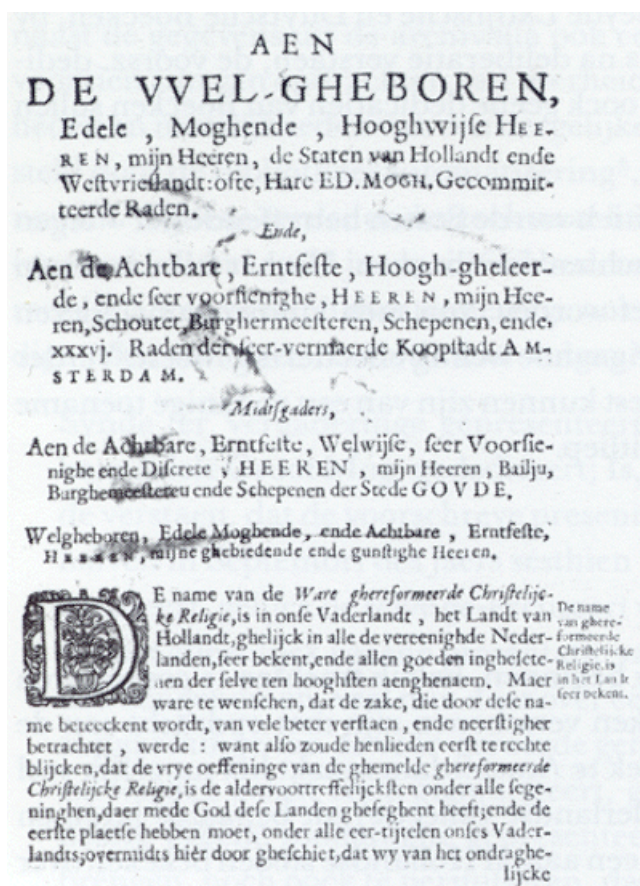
AEN
DE VVEL-GHEBOREN,
Edele, Moghende, Hooghwijse HEEREN, mijn Heeren, de Staten van Hollandt ende Westvrieslandt: ofte, Hare ED. MOGH. Gecommitteerde Raden.

Ende,

Aen de Achtbare, Erntfeste, Hoogh-gheleerde, ende seer voorsienighe, HEEREN, mijn Heeren, Schoutet, Burghermeesteren, Schepenen, ende, xxxvj. Raden der seer-vermaerde Koopstadt AMSTERDAM.

Midsgaders,

Aen de Achtbare, Erntfeste, Welwijse, seer Voorsienighe ende Discrete, HEEREN, mijn Heeren, Bailju, Burghemeesteren ende Schepenen der Stede GOVDE.

Welgheboren, Edele Moghende, ende Achtbare, Erntfeste, HEEREN, mijne ghebiedende ende gunstighe Heeren.

DE name van de Ware ghereformeerde Christelijcke Religie, is in onse Vaderlandt, het Landt van Hollandt, ghelijck in alle de vereenighde Nederlanden, seer bekent, ende allen goeden inghesetenen der selve ten hooghsten aenghenaem. Maer ware te wenschen, dat de zake, die door dese name beteeckent wordt, van vele beter verstaen, ende neerstigher betrachtet, werde: want alsoo zoude henlieden eerst te rechte blijcken, dat de vrye oeffeninge van de ghemelde ghereformeerde Christelijcke Religie, is de aldervoortreffelijckste onder alle segeninghen, daer mede God dese Landen ghesegent heeft; ende de eerste plaetse hebben moet, onder alle eer-tijtelen onses Vaderlandts; overmidts hier door gheschiet, dat wy van het ondraghelijcke

De name van ghereformeerde Christelijcke Religie, is in het Lan lt seer bekent.